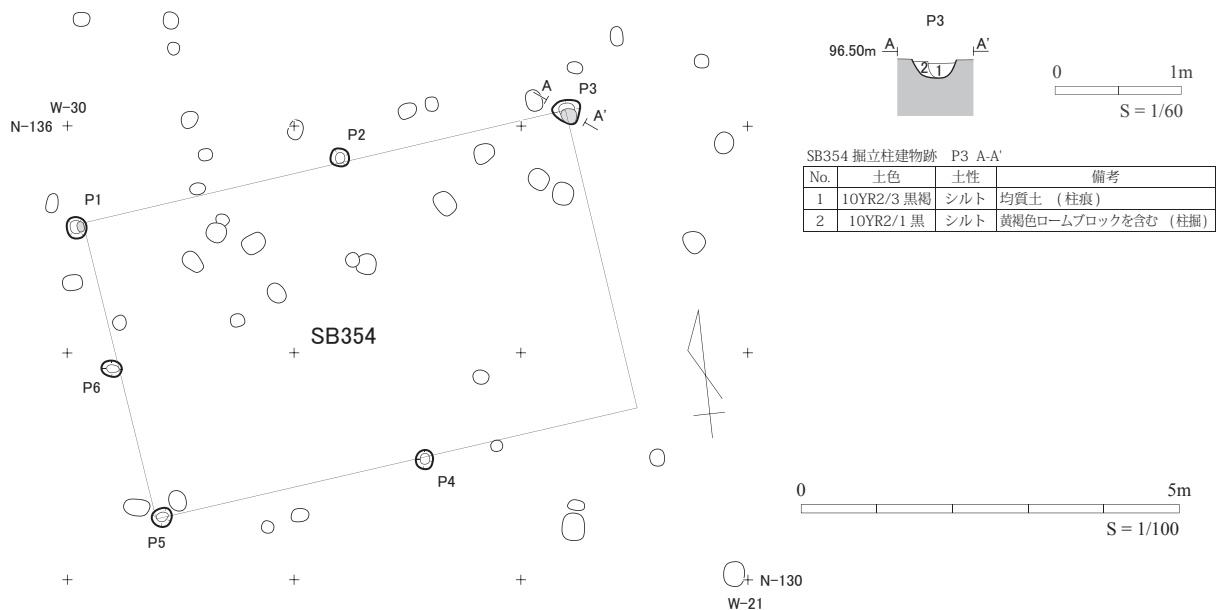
W-30
N-136

P3
96.50m A A'
2 1

0 1m
S = 1/60

A
P3
A'

P2

P1

SB354 掘立柱建物跡 P3 A-A'

| No. | 土色 | 土性 | 備考 |
|---|---|---|---|
| 1 | 10YR2/3 黒褐 | シルト | 均質土 (柱痕) |
| 2 | 10YR2/1 黒 | シルト | 黄褐色ロームブロックを含む (柱掘) |

SB354

P6

P4

0 5m
S = 1/100

P5

N-130
W-21